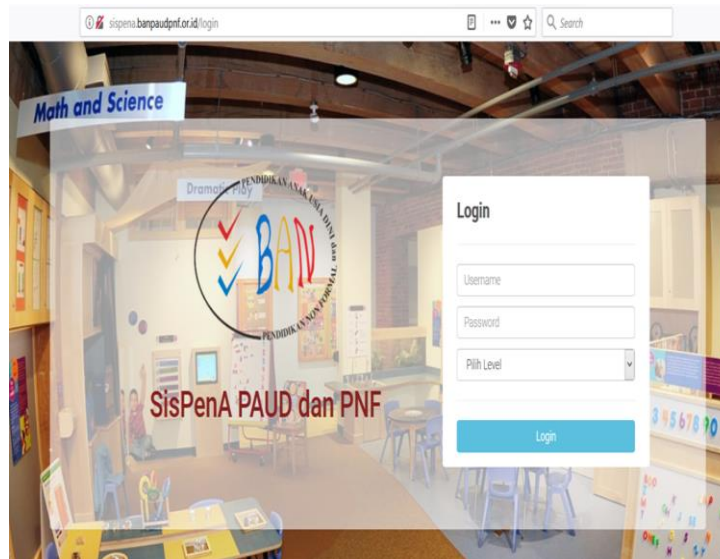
sispena.banpaudpnf.or.id/login

Search

Math and Science

Dramatic Play

PENDIDIKAN ANAK USIA DINI dan

BAN

PENDIDIKAN NONFORMAL

SisPenA PAUD dan PNF

Login

Username

Password

Pilih Level

Login

345678910